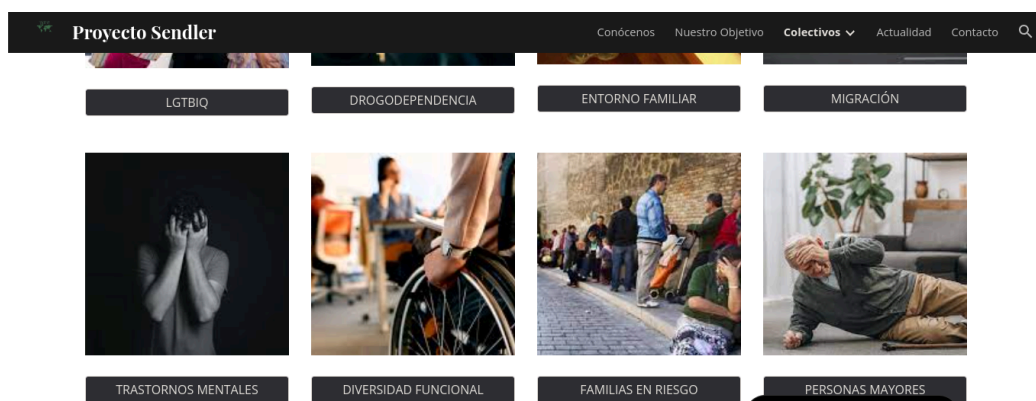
Proyecto Sendler

Conócenos Nuestro Objetivo Colectivos Actualidad Contacto

LGTBIQ

DROGODEPENDENCIA

ENTORNO FAMILIAR

MIGRACIÓN

TRASTORNOS MENTALES

DIVERSIDAD FUNCIONAL

FAMILIAS EN RIESGO

PERSONAS MAYORES